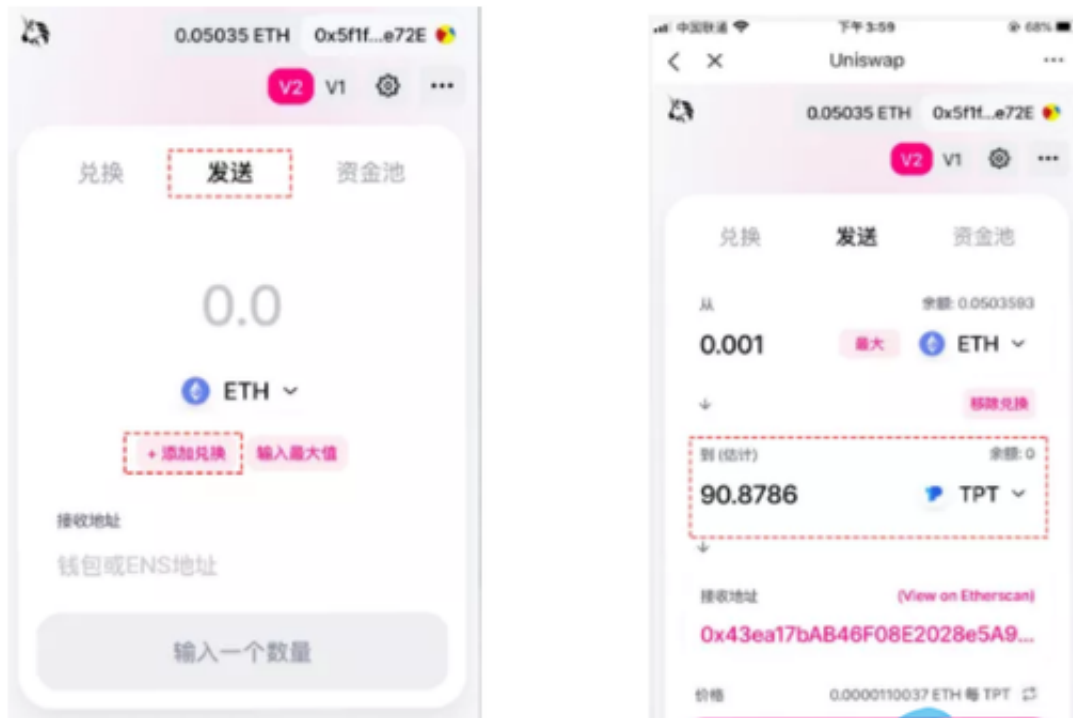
0.05035 ETH 0x5f1f...e72E

V2 V1 ···

兑换 发送 资金池

0.0

ETH

+ 添加兑换 输入最大值

接收地址

钱包或ENS地址

输入一个数量

中国联通 下午3:59 68%

Uniswap ···

0.05035 ETH 0x5f1f...e72E

V2 V1 ···

兑换 发送 资金池

从 余额: 0.0503593

0.001 最大 ETH

移除兑换

到 (估计) 余额: 0

90.8786 TPT

接收地址 (View on Etherscan)

0x43ea17bAB46F08E2028e5A9...

价格 0.0000110037 ETH 每 TPT